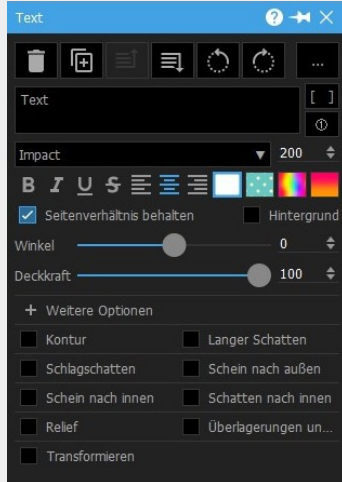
Text

...

Text

[ ]

Impact

200

B I U S

Seitenverhältnis behalten

Hintergrund

Winkel

0

Deckkraft

100

+ Weitere Optionen

Kontur

Langer Schatten

Schlagschatten

Schein nach außen

Schein nach innen

Schatten nach innen

Relief

Überlagerungen un...

Transformieren